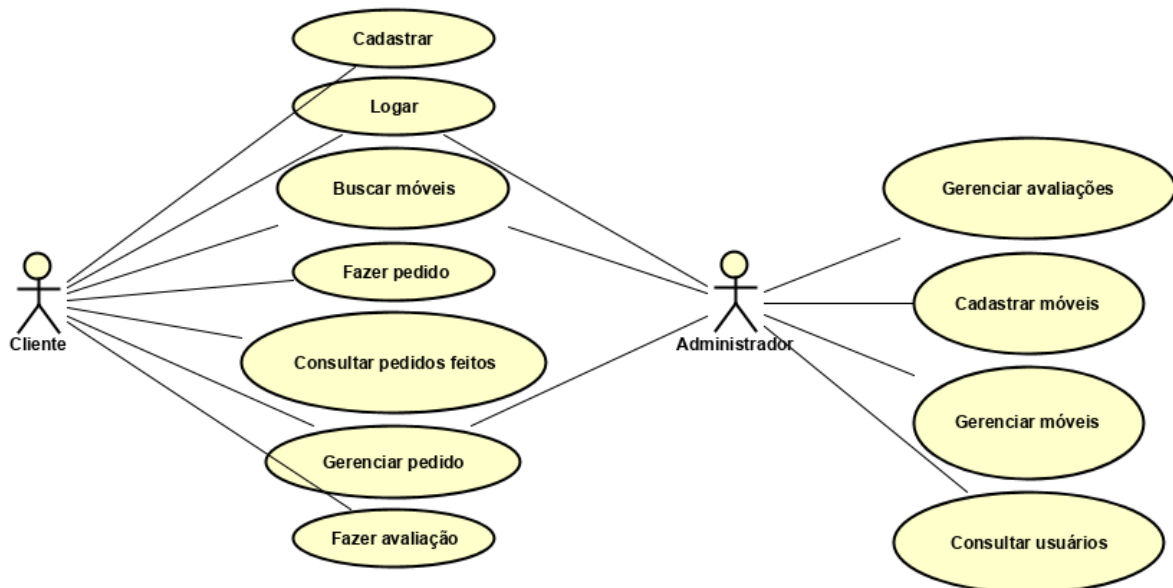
Cadastrar

Logar

Buscar móveis

Fazer pedido

Consultar pedidos feitos

Gerenciar pedido

Fazer avaliação

Cliente

Administrador

Gerenciar avaliações

Cadastrar móveis

Gerenciar móveis

Consultar usuários